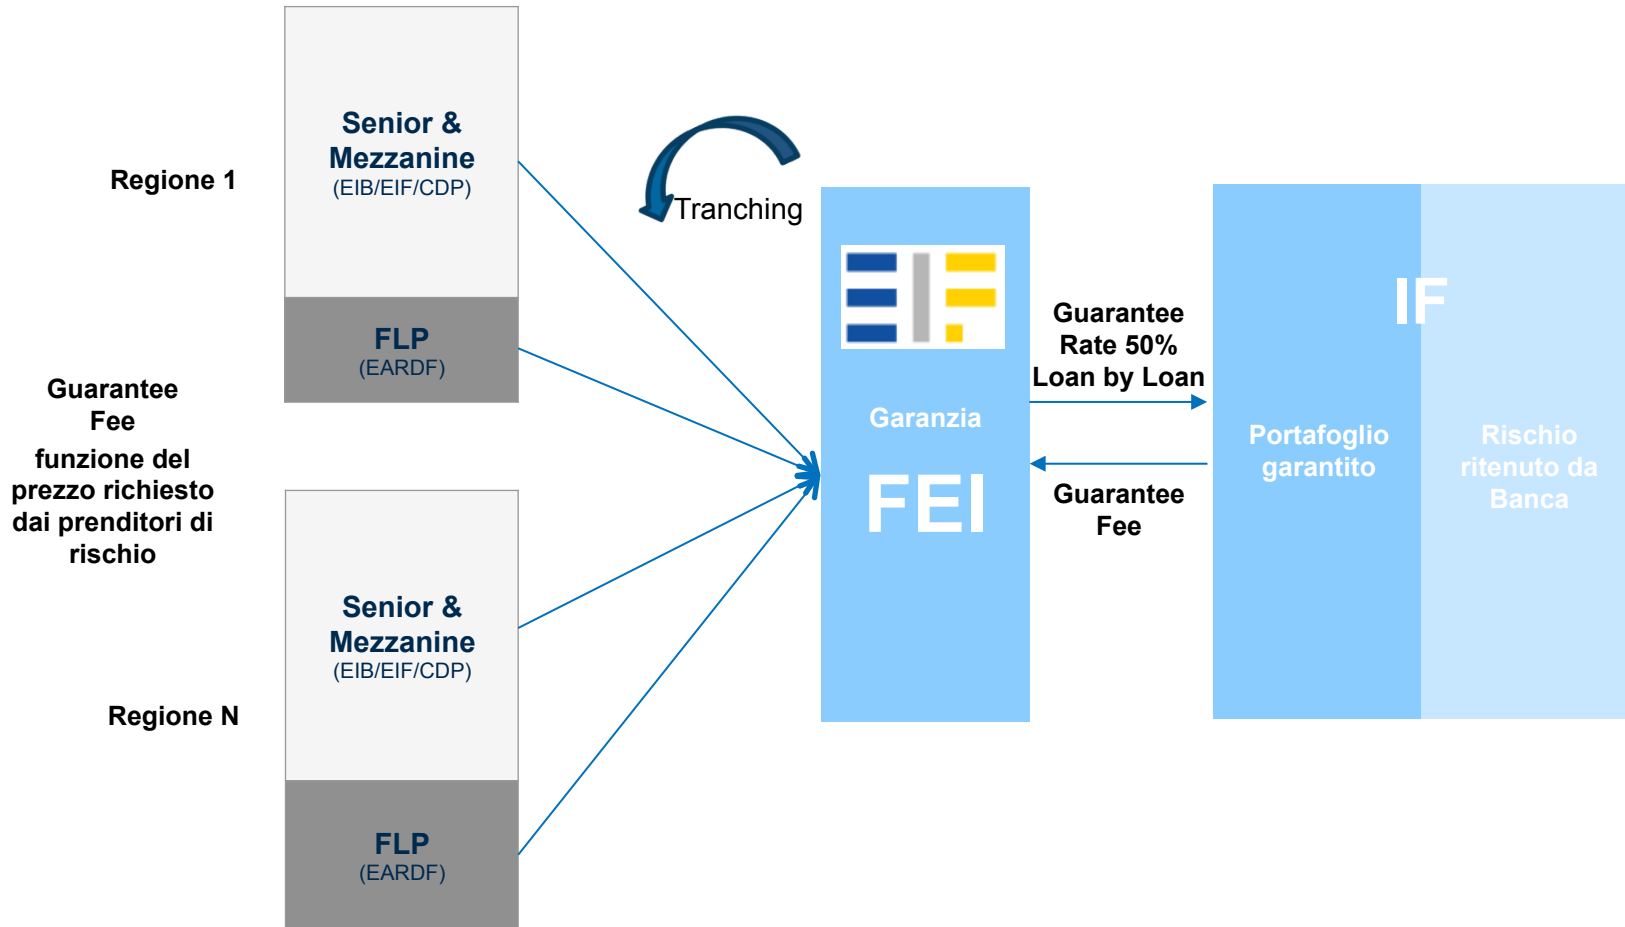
Regione 1

Senior & Mezzanine
(EIB/EIF/CDP)

FLP
(EARDF)

Guarantee Fee
funzione del prezzo richiesto dai prenditori di rischio

Senior & Mezzanine
(EIB/EIF/CDP)

Regione N

FLP
(EARDF)

Tranching

Garanzia
FEI

Guarantee Rate 50% Loan by Loan

Guarantee Fee

IF

Portafoglio garantito

Rischio ritenuto da Banca